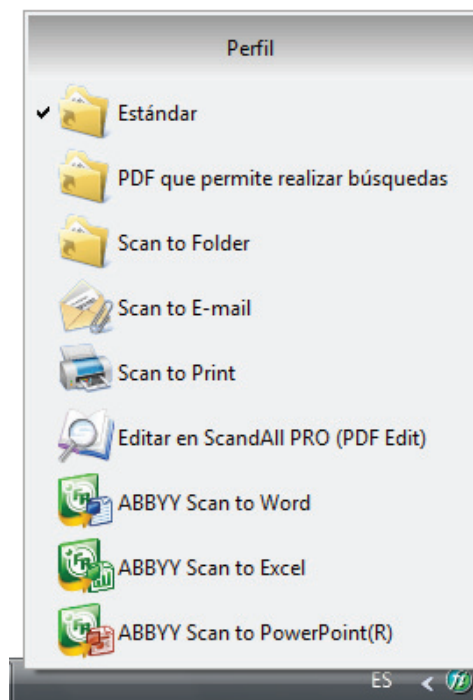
Perfil

Estándar

PDF que permite realizar búsquedas

Scan to Folder

Scan to E-mail

Scan to Print

Editar en ScandAll PRO (PDF Edit)

ABBYY Scan to Word

ABBYY Scan to Excel

ABBYY Scan to PowerPoint(R)

ES